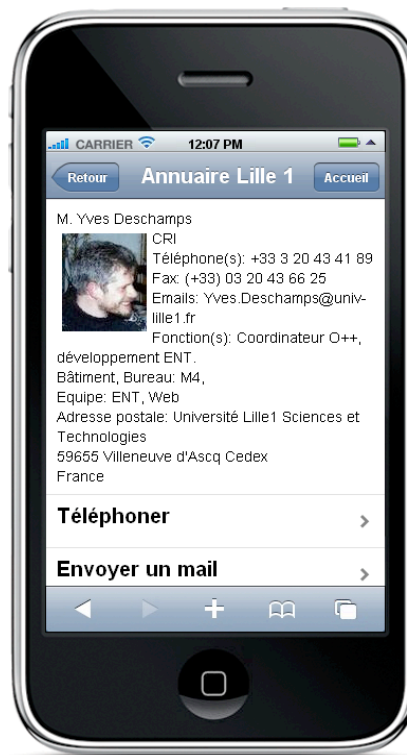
CARRIER 12:07 PM

Retour Annuaire Lille 1 Accueil

M. Yves Deschamps
CRI
Téléphone(s): +33 3 20 43 41 89
Fax: (+33) 03 20 43 66 25
Emails: Yves.Deschamps@univ-lille1.fr
Fonction(s): Coordinateur O++, développement ENT.
Bâtiment, Bureau: M4,
Equipe: ENT, Web
Adresse postale: Université Lille1 Sciences et Technologies
59655 Villeneuve d'Ascq Cedex
France

Téléphoner

Envoyer un mail